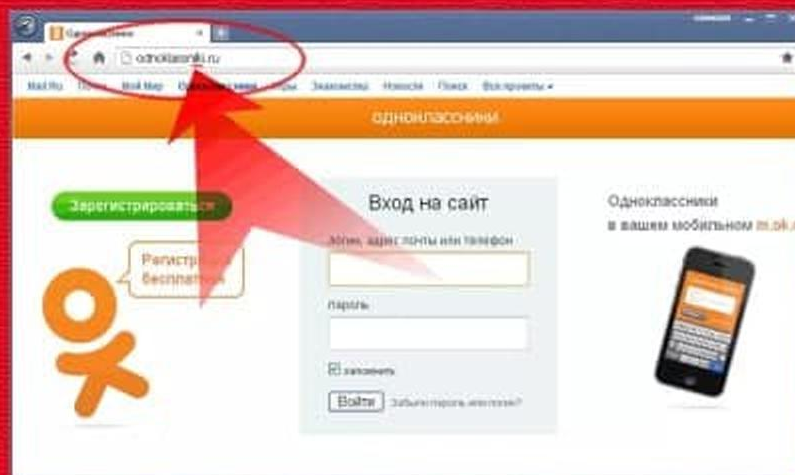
Одноклассники

odnoklassniki.ru

Mail.Ru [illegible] Мой Мир Одноклассники Игры Знакомства Новости Поиск Все проекты

одноклассники

Зарегистрироваться

Регистрация бесплатна

Вход на сайт

Логин, адрес почты или телефон

Пароль

запомнить

Войти

Забыли пароль или логин?

Одноклассники в вашем мобильном m.ok.ru